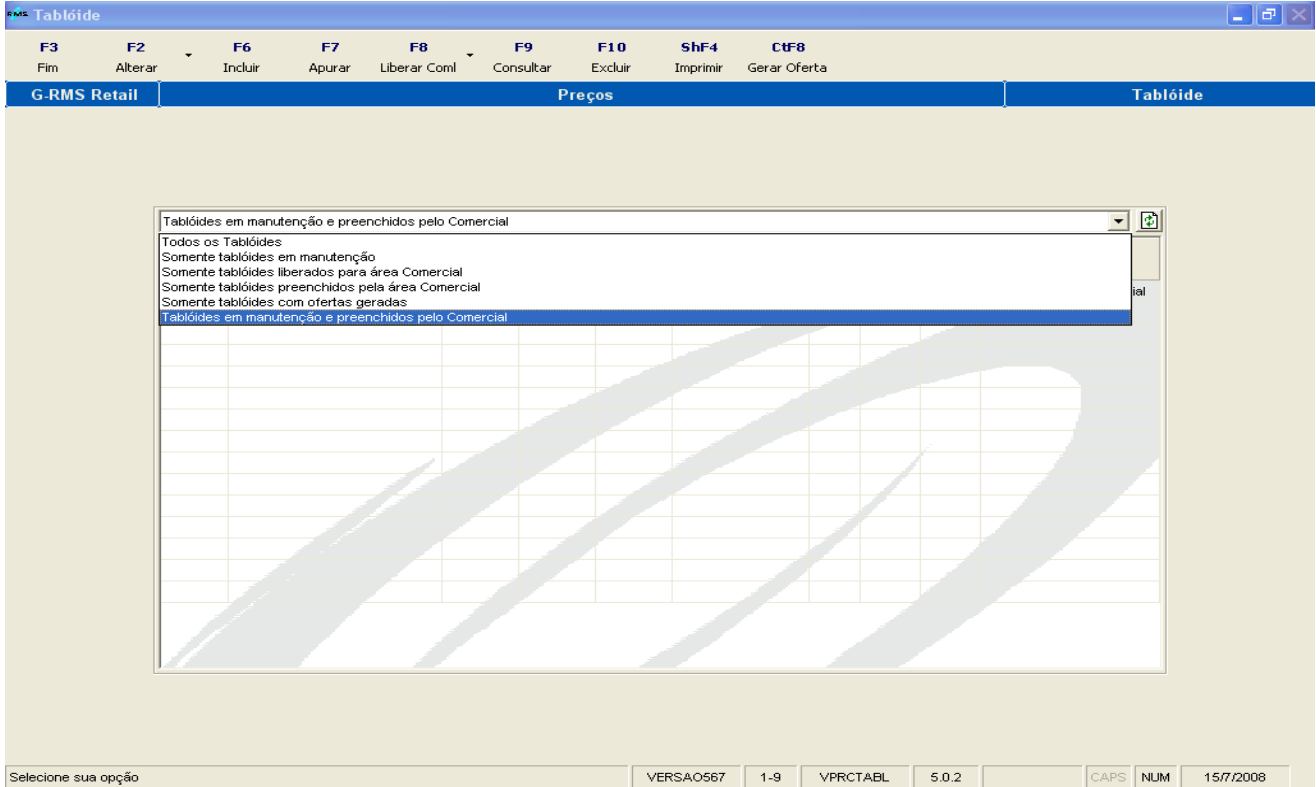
RMS Tablóide

F3 Fim
F2 Alterar
F6 Incluir
F7 Apurar
F8 Liberar Coml
F9 Consultar
F10 Excluir
ShF4 Imprimir
CtF8 Gerar Oferta

G-RMS Retail
Preços
Tablóide

Tablóides em manutenção e preenchidos pelo Comercial

Todos os Tablóides
Somente tablóides em manutenção
Somente tablóides liberados para área Comercial
Somente tablóides preenchidos pela área Comercial
Somente tablóides com ofertas geradas
Tablóides em manutenção e preenchidos pelo Comercial

ial

Selecione sua opção
VERSAO567
1-9
VPRCTABL
5.0.2
CAPS
NUM
15/7/2008